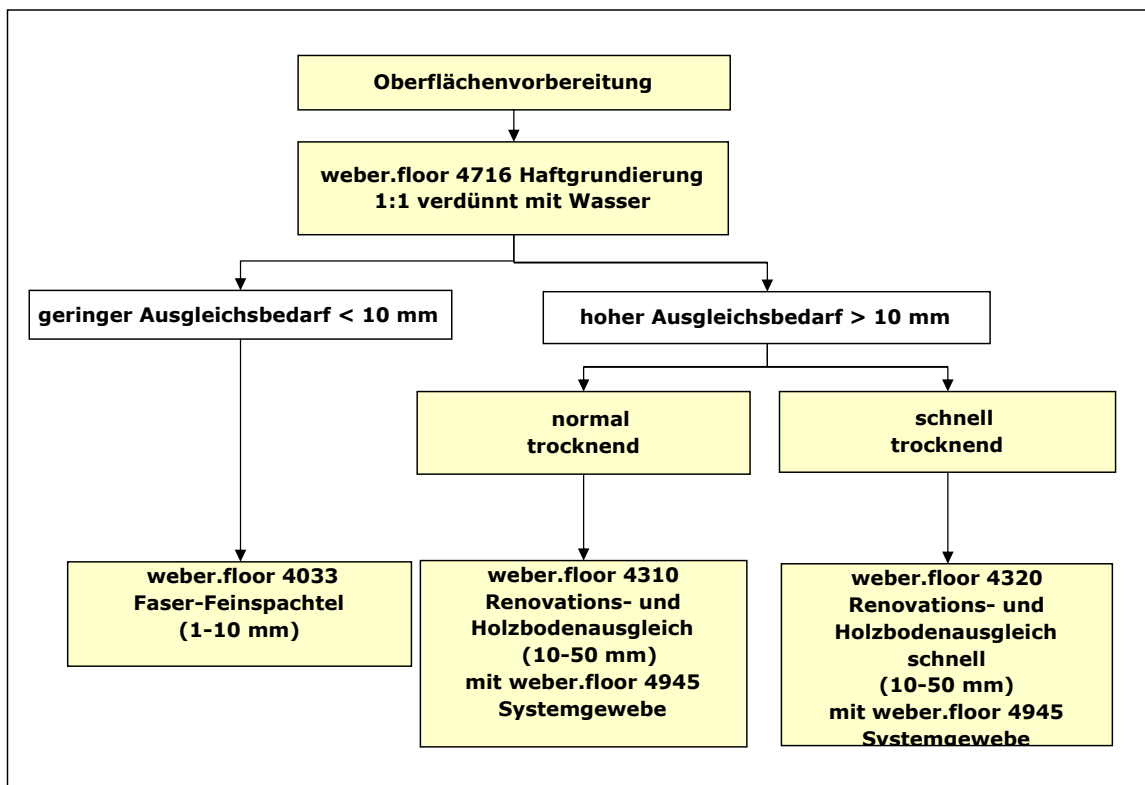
Oberflächenvorbereitung

weber.floor 4716 Haftgrundierung
1:1 verdünnt mit Wasser

geringer Ausgleichsbedarf < 10 mm

hoher Ausgleichsbedarf > 10 mm

normal
trocknend

schnell
trocknend

weber.floor 4033
Faser-Feinspachtel
(1-10 mm)

weber.floor 4310
Renovations- und
Holzbodenausgleich
(10-50 mm)
mit weber.floor 4945
Systemgewebe

weber.floor 4320
Renovations- und
Holzbodenausgleich
schnell
(10-50 mm)
mit weber.floor 4945
Systemgewebe